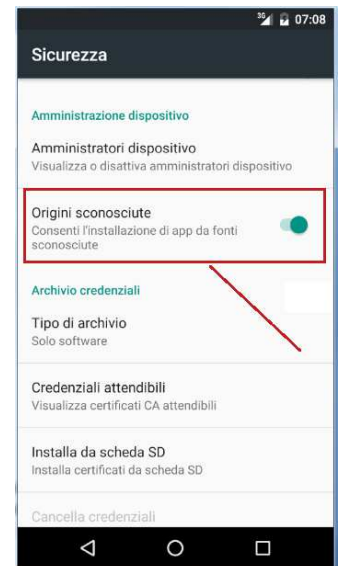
3G 07:08

Sicurezza

Amministrazione dispositivo

Amministratori dispositivo
Visualizza o disattiva amministratori dispositivo

Origini sconosciute
Consenti l'installazione di app da fonti sconosciute

Archivio credenziali

Tipo di archivio
Solo software

Credenziali attendibili
Visualizza certificati CA attendibili

Installa da scheda SD
Installa certificati da scheda SD

Cancella credenziali